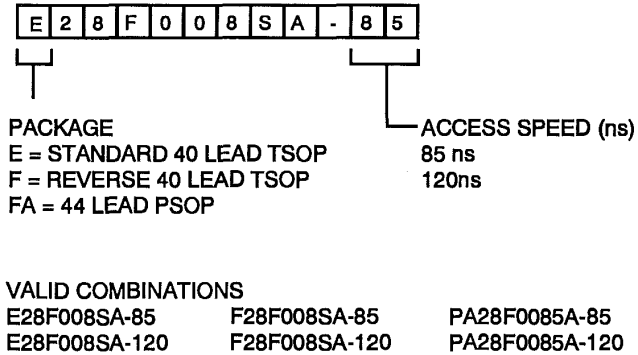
| E | 2 | 8 | F | 0 | 0 | 8 | S | A | - | 8 | 5 |
|---|---|---|---|---|---|---|---|---|---|---|---|

PACKAGE
E = STANDARD 40 LEAD TSOP
F = REVERSE 40 LEAD TSOP
FA = 44 LEAD PSOP

ACCESS SPEED (ns)
85 ns
120ns

VALID COMBINATIONS

| E28F008SA-85 | F28F008SA-85 | PA28F0085A-85 |
|---|---|---|
| E28F008SA-120 | F28F008SA-120 | PA28F0085A-120 |